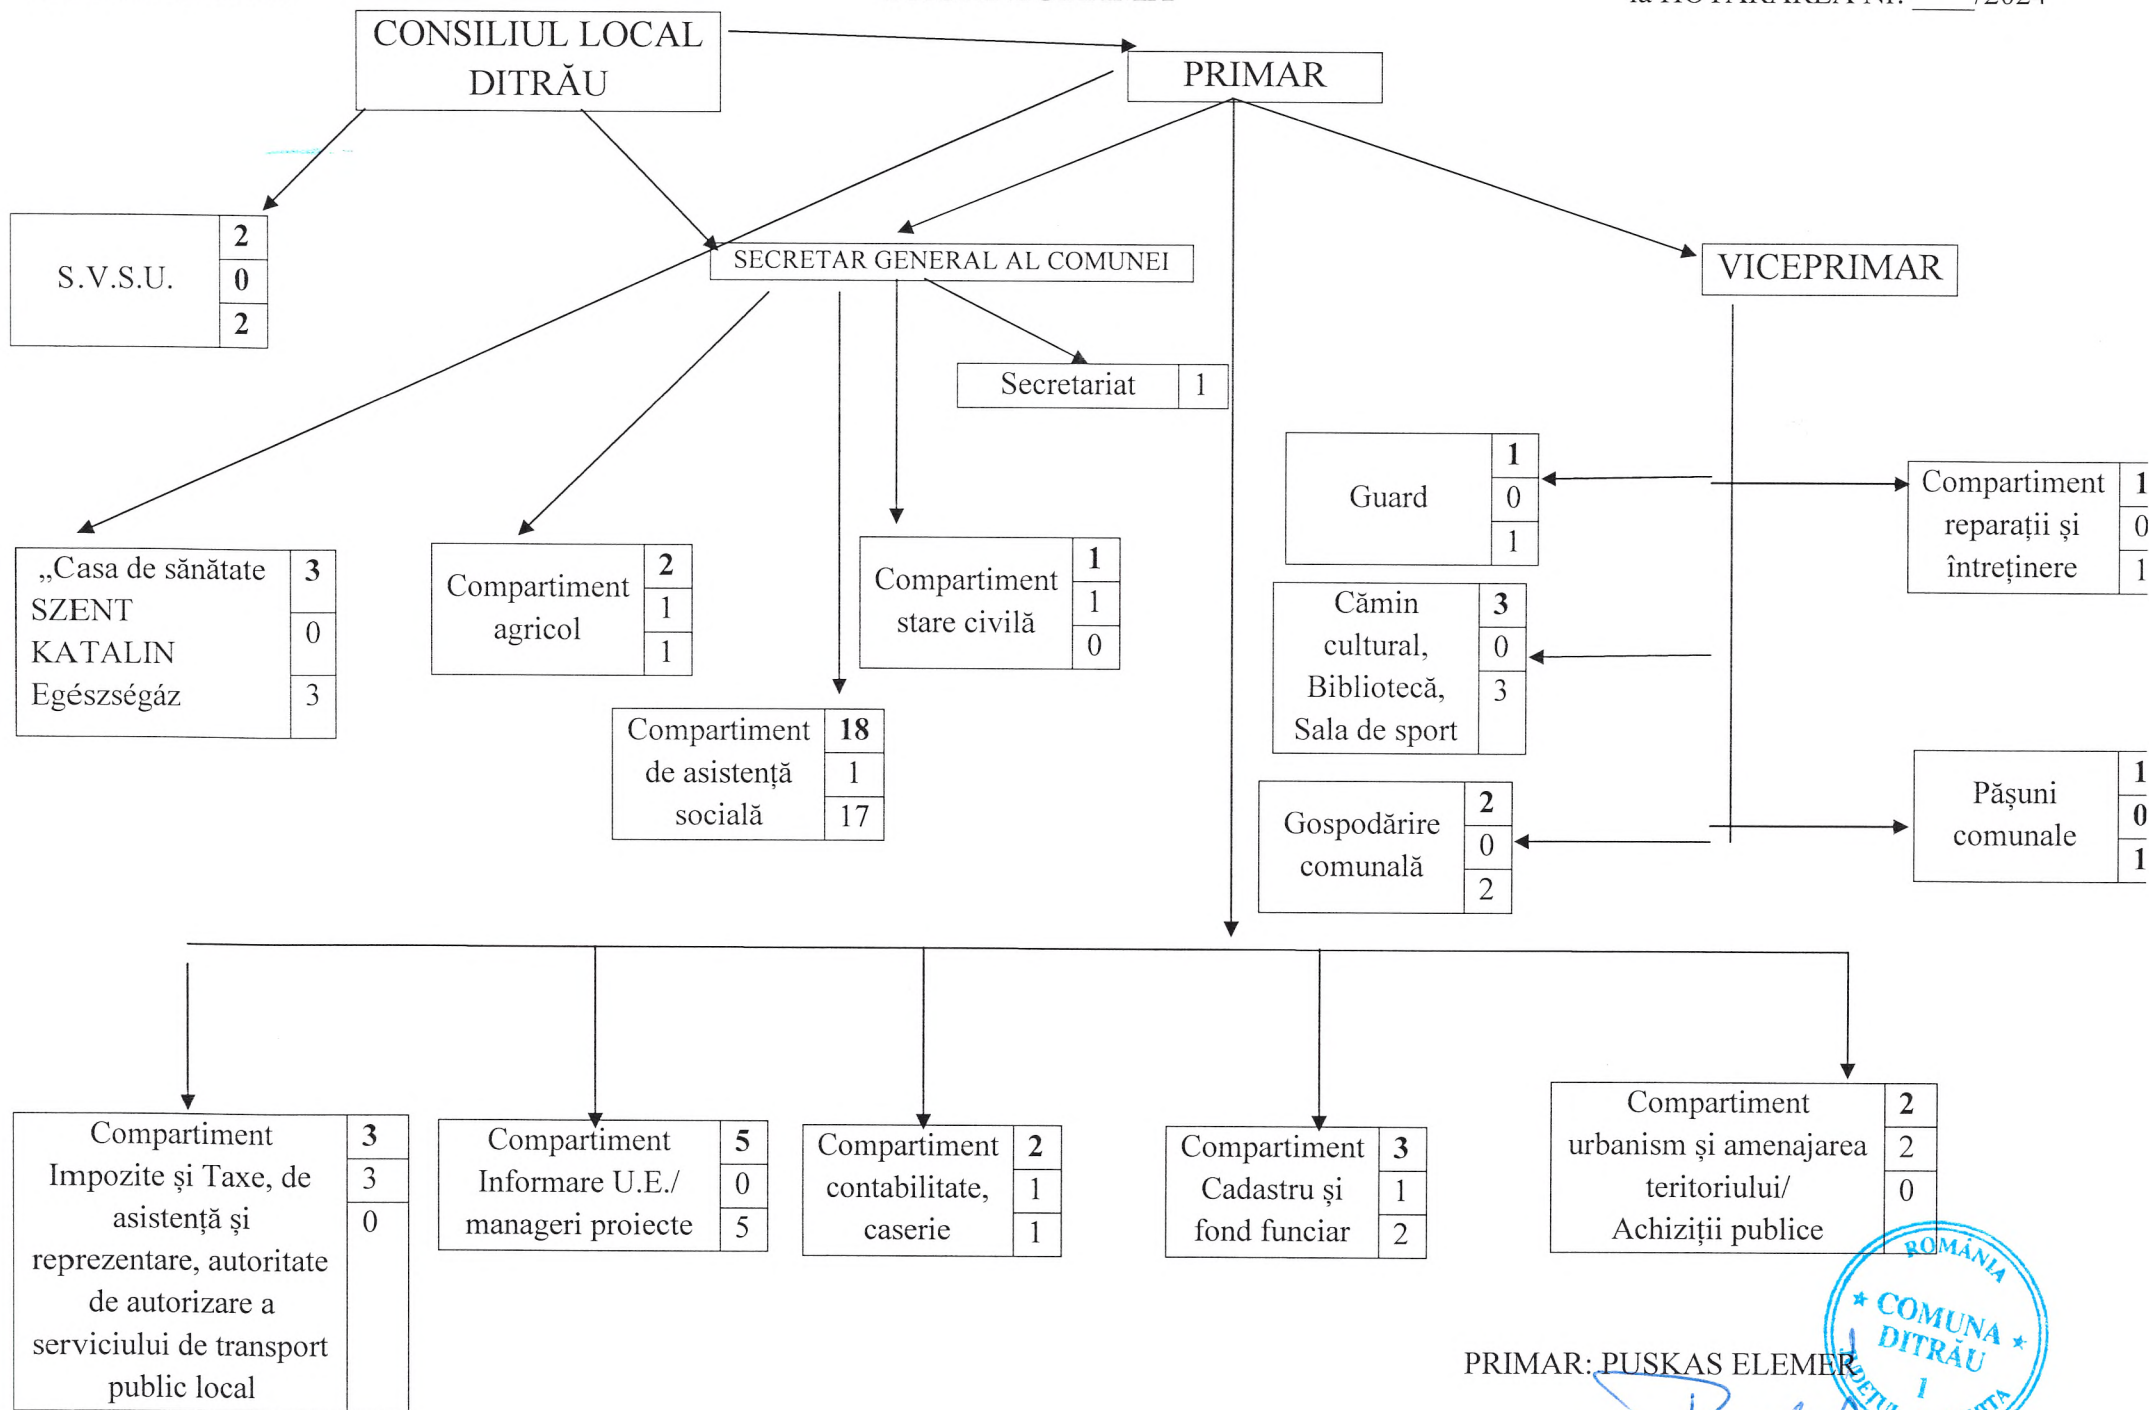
la HOTĂRÂREA Nr. ____/2024

CONSILIUL LOCAL DITRĂU

PRIMAR

S.V.S.U.
2
0
2

SECRETAR GENERAL AL COMUNEI

VICEPRIMAR

Secretariat 1

Guard
1
0
1

Compartiment reparații și întreținere
1
0
1

„Casa de sănătate SZENT KATALIN Egészségáz
3
0
3

Compartiment agricol
2
1
1

Compartiment stare civilă
1
1
0

Cămin cultural, Bibliotecă, Sala de sport
3
0
3

Compartiment de asistență socială
18
1
17

Gospodărire comunală
2
0
2

Pășuni comunale
1
0
1

Compartiment Impozite și Taxe, de asistență și reprezentare, autoritate de autorizare a serviciului de transport public local
3
3
0

Compartiment Informare U.E./ manageri proiecte
5
0
5

Compartiment contabilitate, caserie
2
1
1

Compartiment Cadastru și fond funciar
3
1
2

Compartiment urbanism și amenajarea teritoriului/ Achiziții publice
2
2
0

PRIMAR: PUSKAS ELEMER

ROMÂNIA
COMUNA DITRĂU
JUDEȚUL HARGHITA